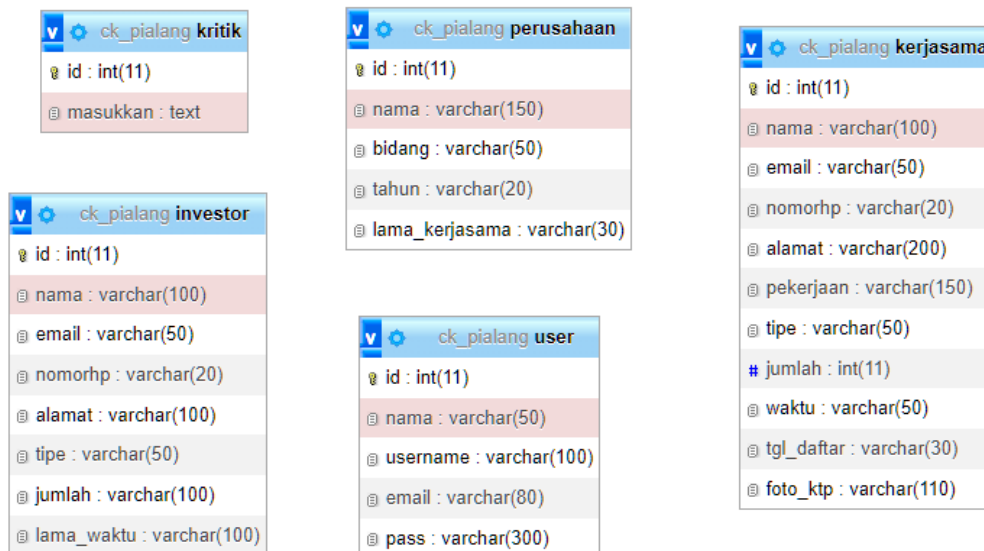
v ck_pialang kritik
id : int(11)
masukkan : text

v ck_pialang perusahaan
id : int(11)
nama : varchar(150)
bidang : varchar(50)
tahun : varchar(20)
lama_kerjasama : varchar(30)

v ck_pialang kerjasama
id : int(11)
nama : varchar(100)
email : varchar(50)
nomorhp : varchar(20)
alamat : varchar(200)
pekerjaan : varchar(150)
tipe : varchar(50)
# jumlah : int(11)
waktu : varchar(50)
tgl_daftar : varchar(30)
foto_ktp : varchar(110)

v ck_pialang investor
id : int(11)
nama : varchar(100)
email : varchar(50)
nomorhp : varchar(20)
alamat : varchar(100)
tipe : varchar(50)
jumlah : varchar(100)
lama_waktu : varchar(100)

v ck_pialang user
id : int(11)
nama : varchar(50)
username : varchar(100)
email : varchar(80)
pass : varchar(300)